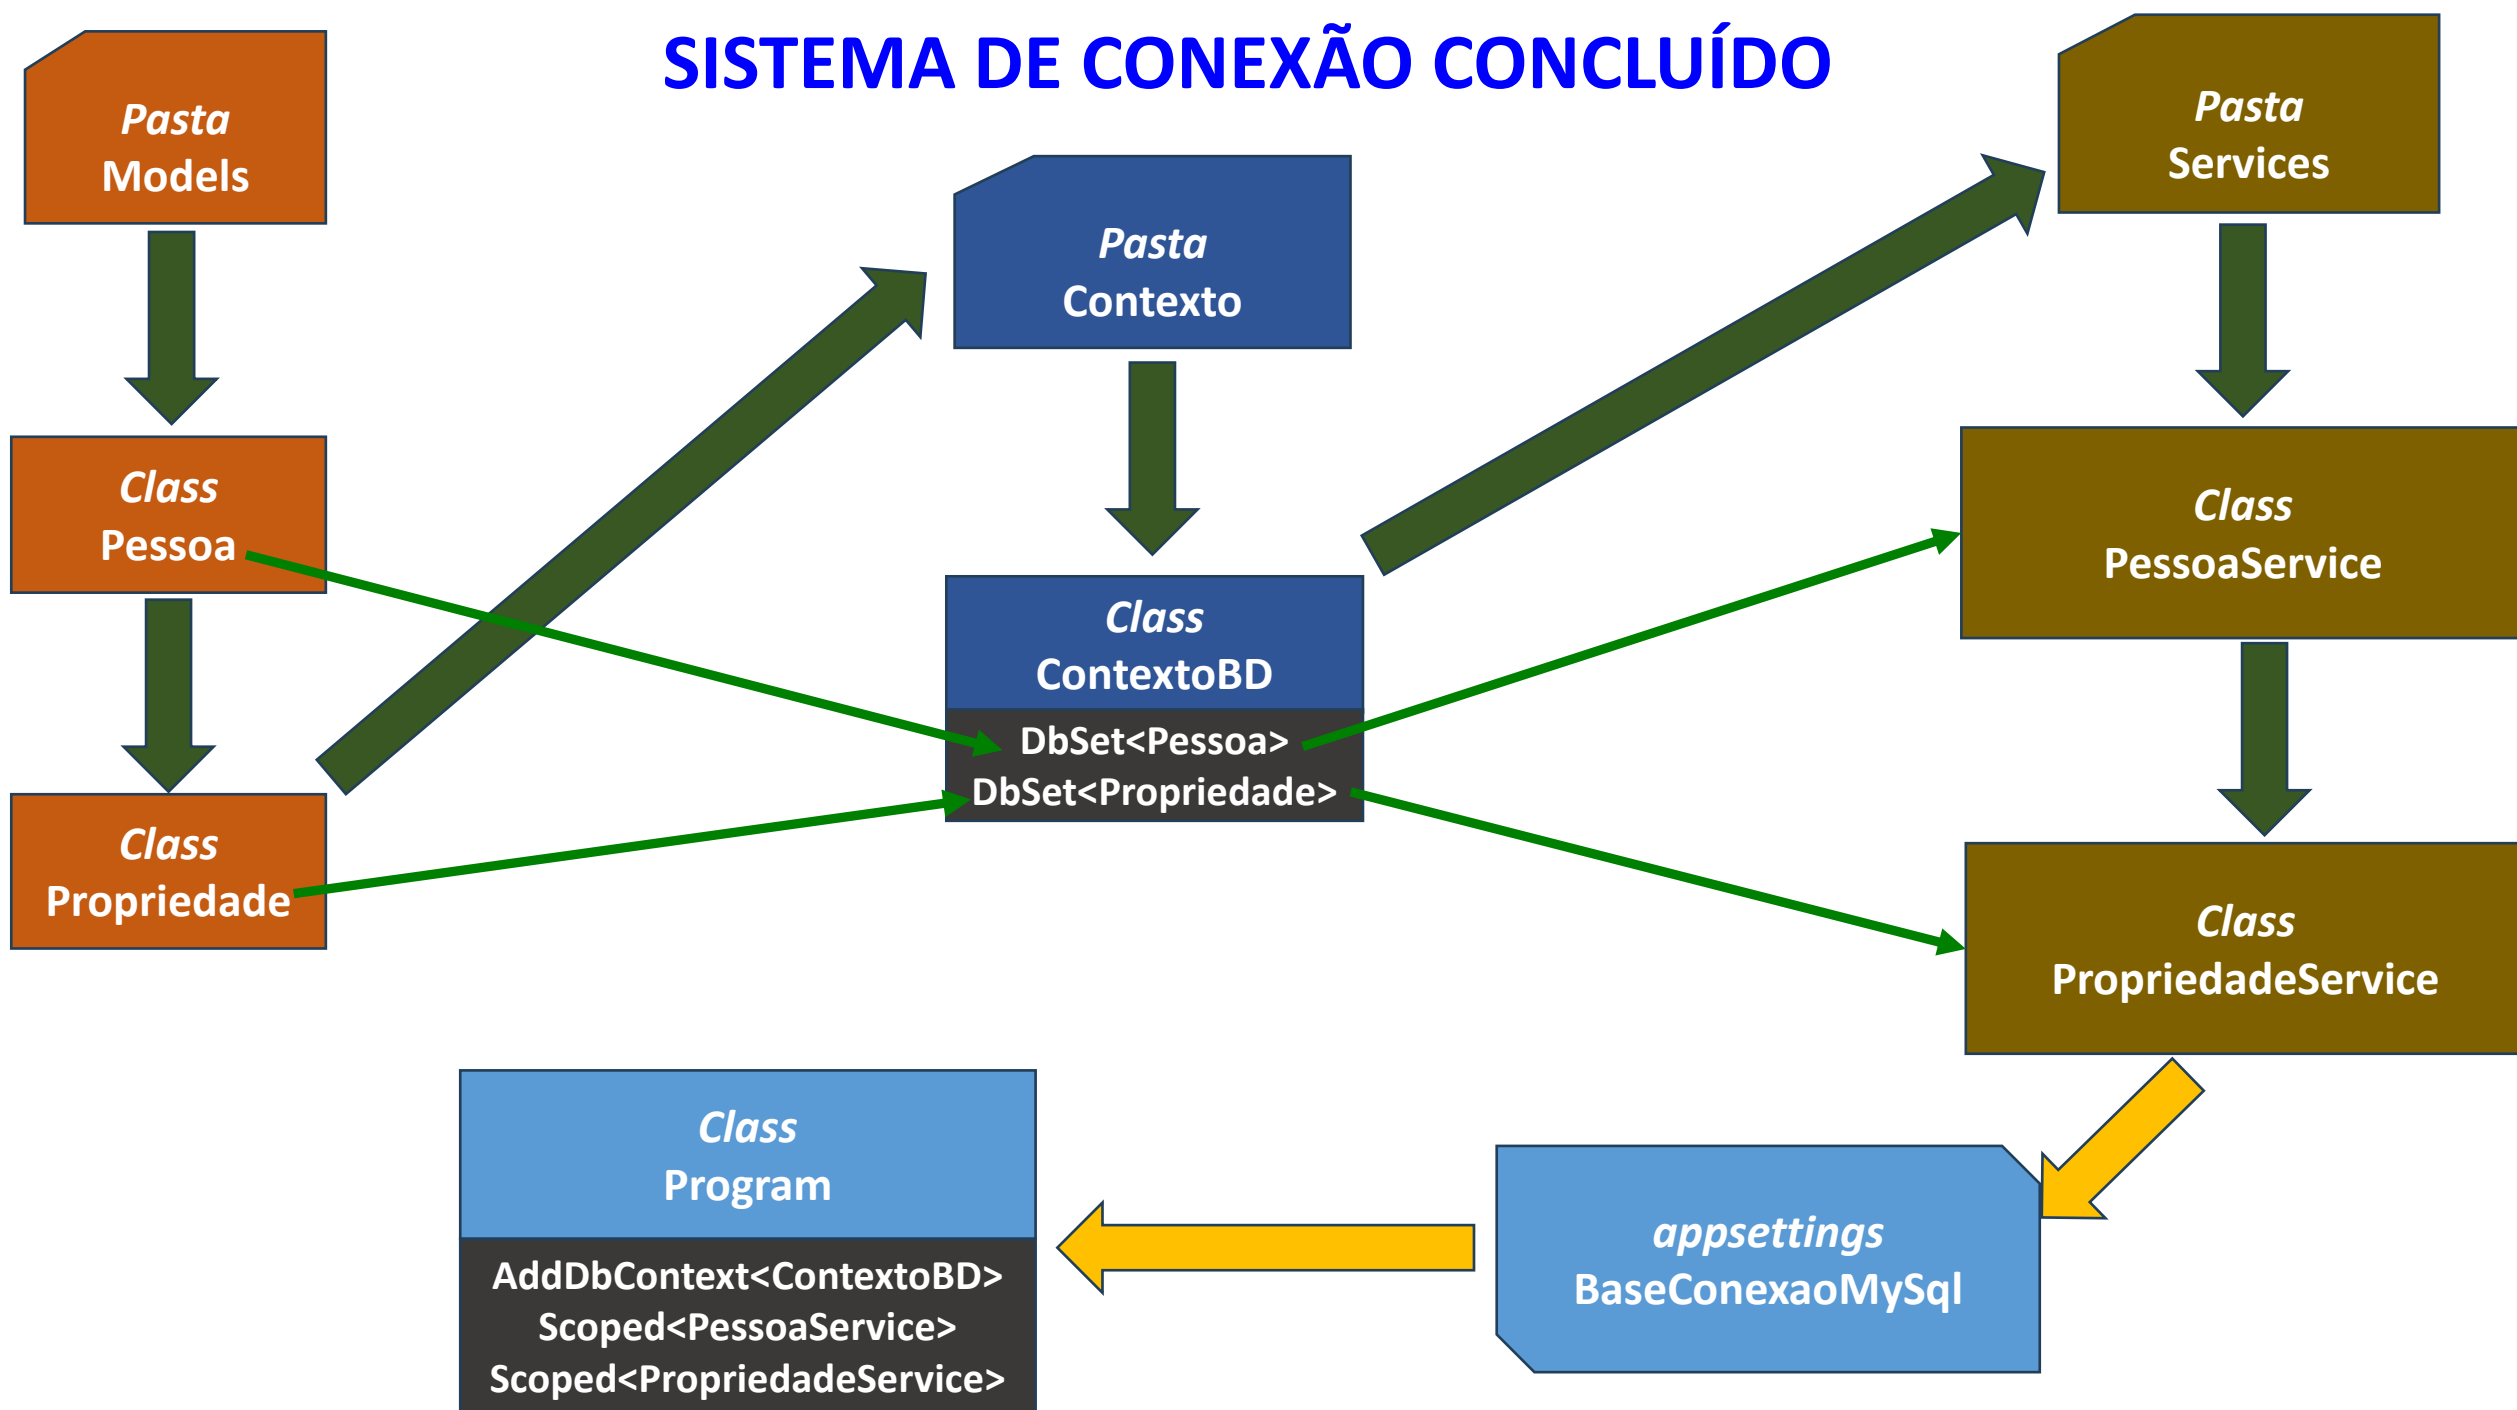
SISTEMA DE CONEXÃO CONCLUÍDO

Pasta
Models

Class
Pessoa

Class
Propriedade

Pasta
Contexto

Class
ContextoBD

DbSet<Pessoa>
DbSet<Propriedade>

Pasta
Services

Class
PessoaService

Class
PropriedadeService

appsettings
BaseConexaoMySql

Class
Program

AddDbContext<ContextoBD>
Scoped<PessoaService>
Scoped<PropriedadeService>